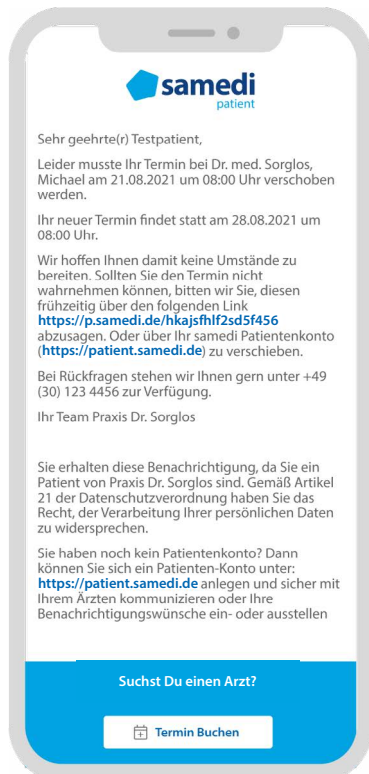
samedi
patient

Sehr geehrte(r) Testpatient,

Leider musste Ihr Termin bei Dr. med. Sorglos, Michael am 21.08.2021 um 08:00 Uhr verschoben werden.

Ihr neuer Termin findet statt am 28.08.2021 um 08:00 Uhr.

Wir hoffen Ihnen damit keine Umstände zu bereiten. Sollten Sie den Termin nicht wahrnehmen können, bitten wir Sie, diesen frühzeitig über den folgenden Link **https://p.samedi.de/hkajsfhlf2sd5f456** abzusagen. Oder über Ihr samedi Patientenkonto (**https://patient.samedi.de**) zu verschieben.

Bei Rückfragen stehen wir Ihnen gern unter +49 (30) 123 4456 zur Verfügung.

Ihr Team Praxis Dr. Sorglos

Sie erhalten diese Benachrichtigung, da Sie ein Patient von Praxis Dr. Sorglos sind. Gemäß Artikel 21 der Datenschutzverordnung haben Sie das Recht, der Verarbeitung Ihrer persönlichen Daten zu widersprechen.

Sie haben noch kein Patientenkonto? Dann können Sie sich ein Patienten-Konto unter: **https://patient.samedi.de** anlegen und sicher mit Ihrem Ärzten kommunizieren oder Ihre Benachrichtigungswünsche ein- oder ausstellen

Suchst Du einen Arzt?

Termin Buchen